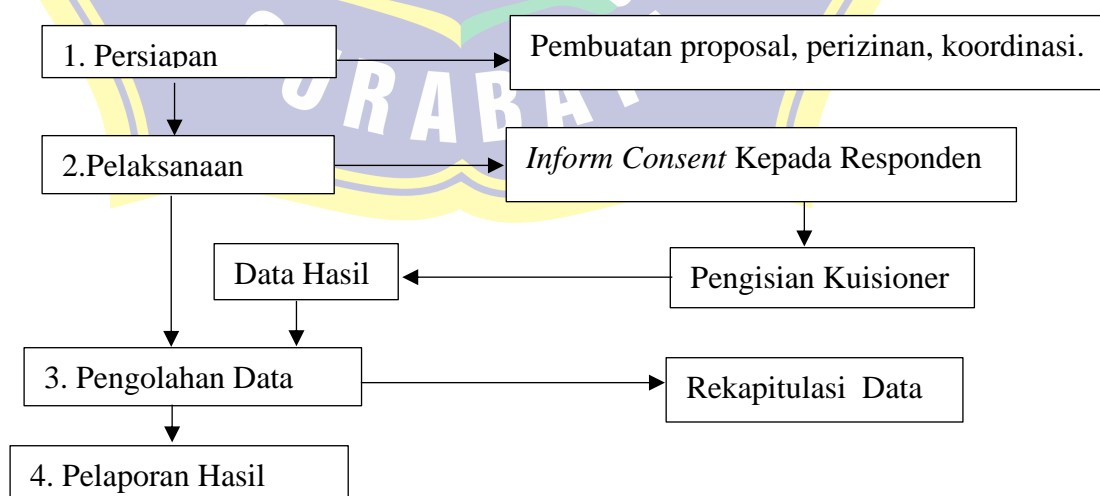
1. Persiapan

Pembuatan proposal, perizinan, koordinasi.

2.Pelaksanaan

*Inform Consent* Kepada Responden

Data Hasil

Pengisian Kuisioner

3. Pengolahan Data

Rekapitulasi Data

4. Pelaporan Hasil

URABA